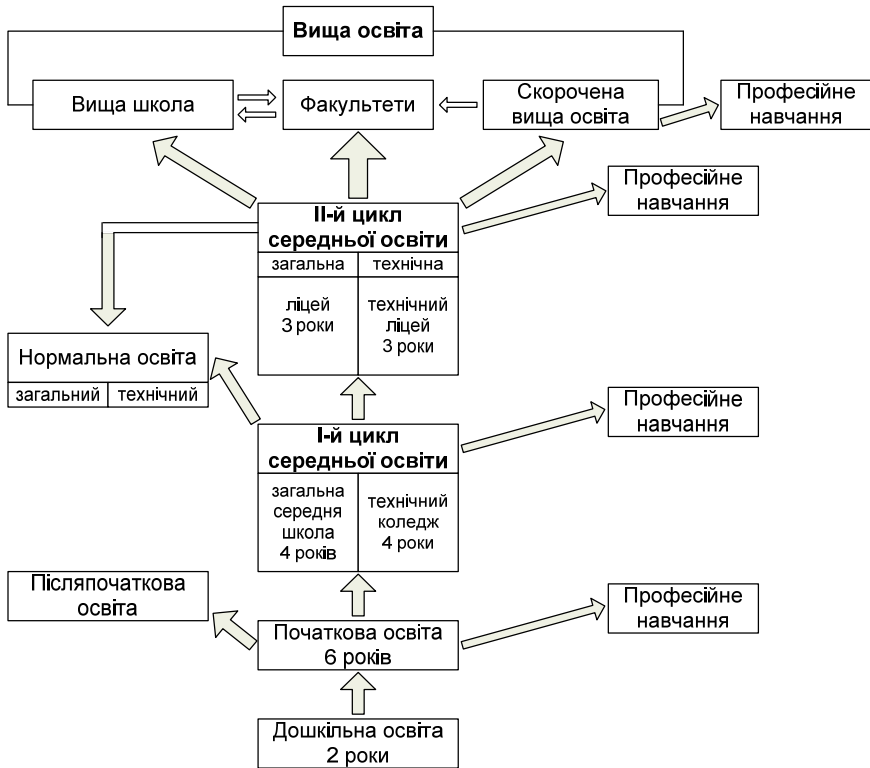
Вища освіта

Вища школа

Факультети

Скорочена вища освіта

Професійне навчання

II-й цикл середньої освіти

| загальна | технічна |
|---|---|
| ліцей 3 роки | технічний ліцей 3 роки |

Професійне навчання

Нормальна освіта

| загальний | технічний |
|---|---|

I-й цикл середньої освіти

| загальна середня школа 4 років | технічний коледж 4 роки |
|---|---|

Професійне навчання

Післяпочаткова освіта

Початкова освіта 6 років

Професійне навчання

Дошкільна освіта 2 роки